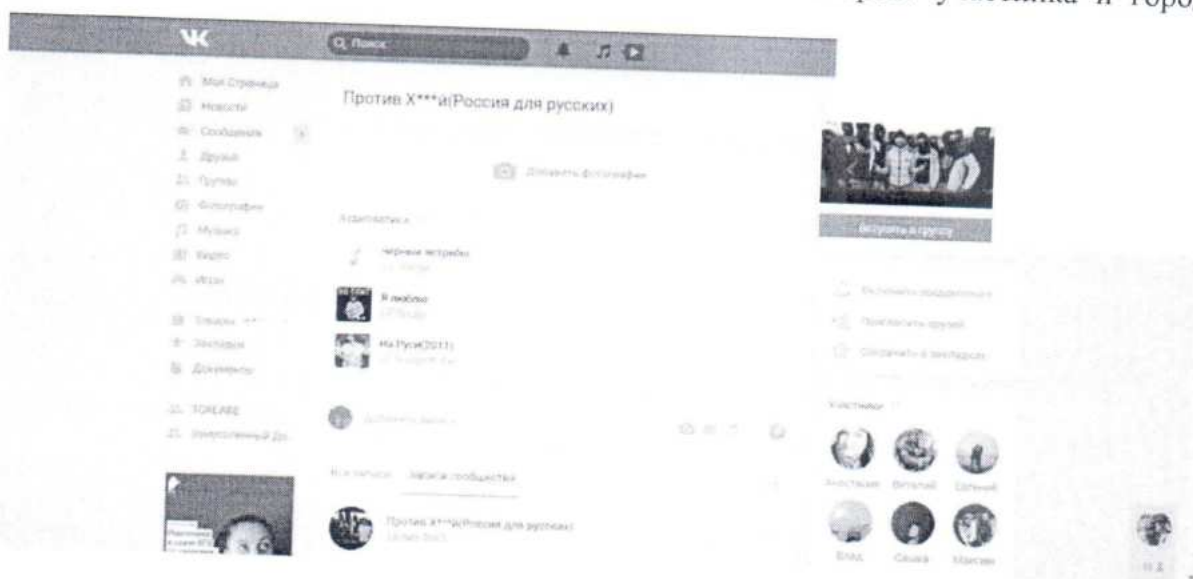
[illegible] у мостика и горо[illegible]

VK

Поиск

Моя Страница
Новости
Сообщения
Друзья
Группы
Фотографии
Музыка
Видео
Игры

Товары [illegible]
Закладки
Документы

TORLABE
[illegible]

Против Х***и(Россия для русских)

Добавить фотографии

Аудиозаписи

Черные ястребы
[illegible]

Я люблю
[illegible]

На Руси(2011)
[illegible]

Добавить запись...

Все записи   Записи сообщества

Против Х***и(Россия для русских)
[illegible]

Вступить в группу

Включить уведомления
Пригласить друзей
Сохранить в закладках

Участники

Анастасия   Виталий   Евгений
Влад   Сашка   Максим